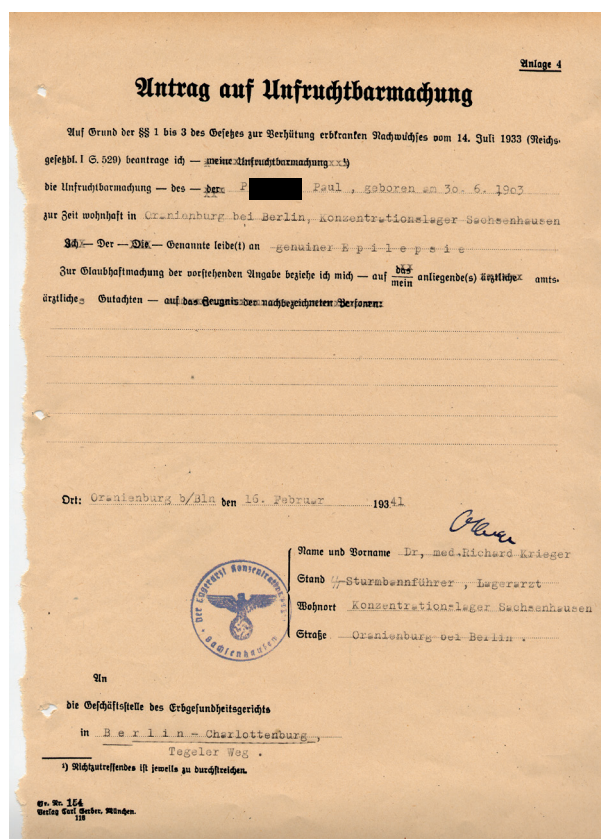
Anlage 4

Antrag auf Unfruchtbarmachung

Auf Grund der §§ 1 bis 3 des Gesetzes zur Verhütung erbkranken Nachwuchses vom 14. Juli 1933 (Reichsgesetzbl. I S. 529) beantrage ich — ~~meine Unfruchtbarmachung~~ $^{1)}$ die Unfruchtbarmachung — des — ~~der~~ P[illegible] Paul , geboren am 30. 6. 1903 zur Zeit wohnhaft in Oranienburg bei Berlin, Konzentrationslager Sachsenhausen

~~Ich~~ — Der — ~~Die~~ — Genannte leide(t) an genuiner Epilepsie

Zur Glaubhaftmachung der vorstehenden Angabe beziehe ich mich — auf ~~das~~ mein anliegende(s) ~~ärztliche~~ amtsärztliche Gutachten — ~~auf das Zeugnis der nachbezeichneten Personen:~~

Ort: Oranienburg b/Bln den 16. Februar 1941

[signature]

Name und Vorname Dr. med. Richard Krieger
Stand SS-Sturmbannführer , Lagerarzt
Wohnort Konzentrationslager Sachsenhausen
Straße Oranienburg bei Berlin .

Der Lagerarzt Konzentrationslager Sachsenhausen

An
die Geschäftsstelle des Erbgesundheitsgerichts
in Berlin - Charlottenburg ,
Tegeler Weg .

$^{1)}$ Nichtzutreffendes ist jeweils zu durchstreichen.

Gr. Nr. 154
Verlag Carl Gerber, München.
118